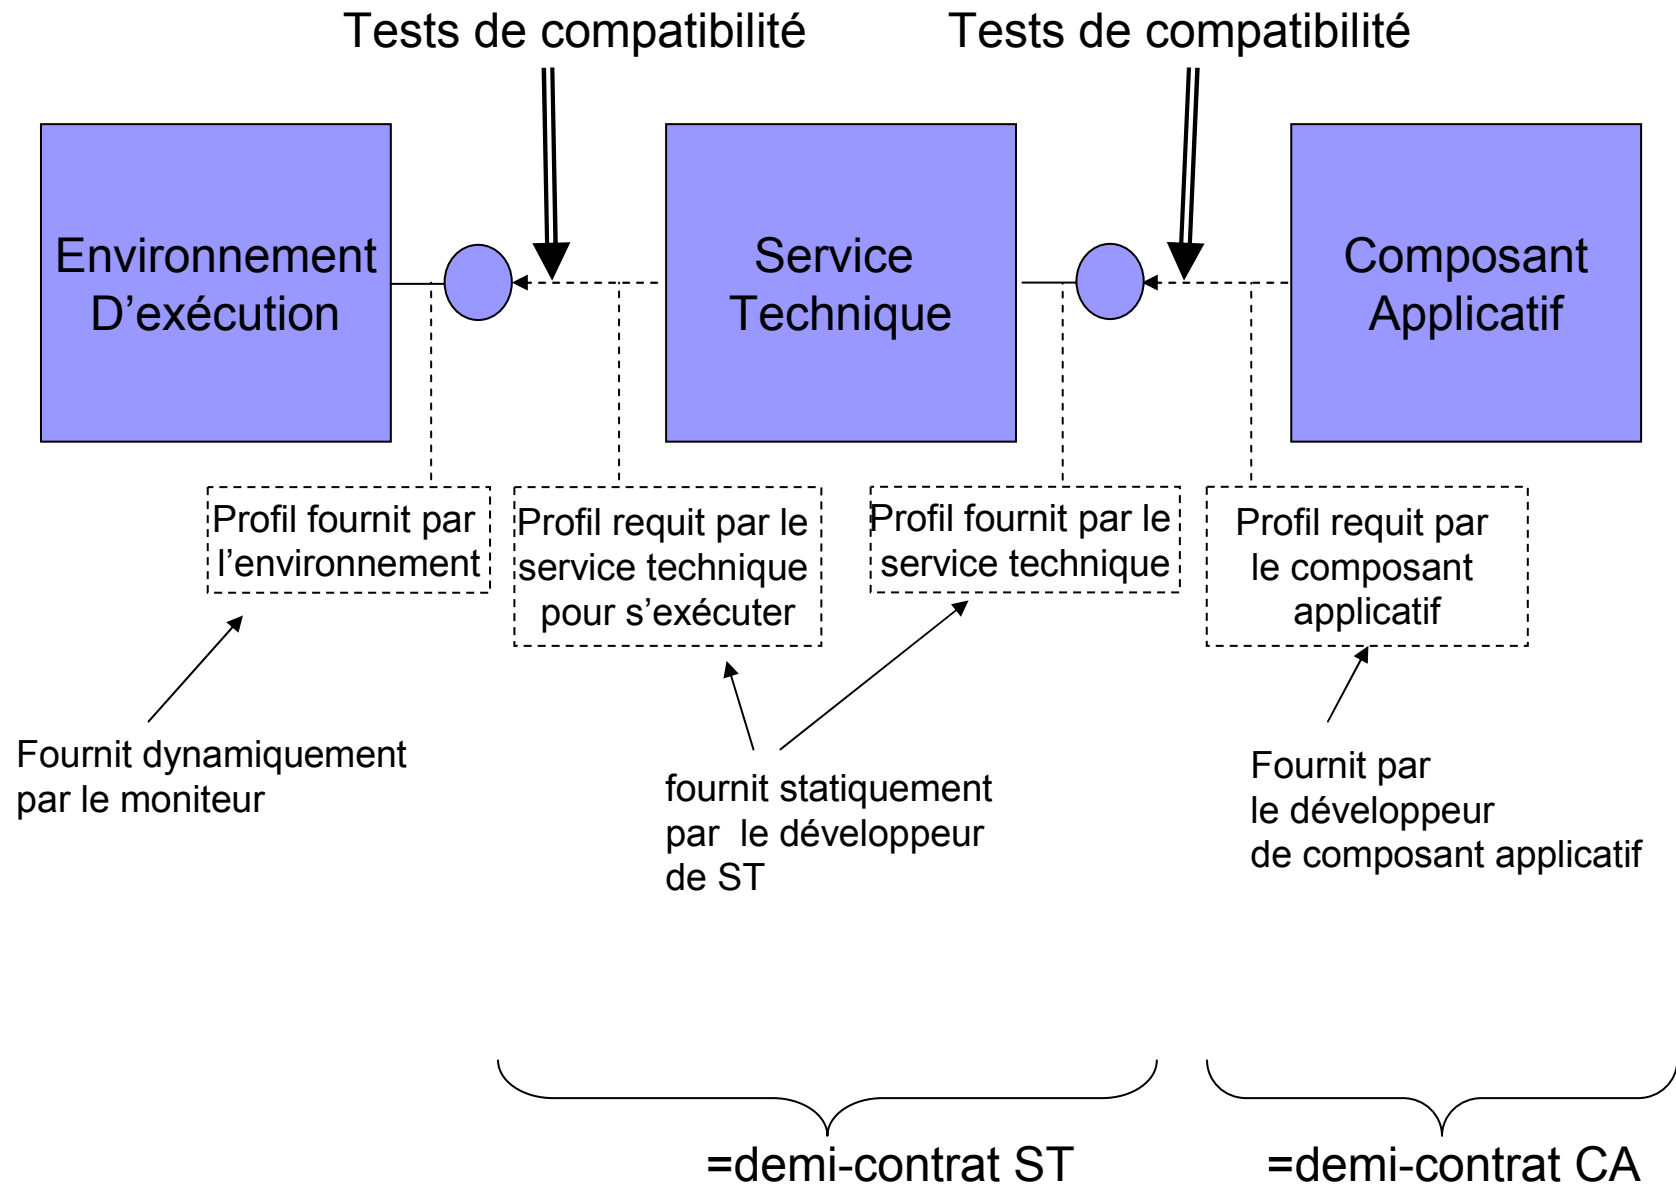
Tests de compatibilité

Tests de compatibilité

Environnement D’exécution

Service Technique

Composant Applicatif

Profil fournit par l’environnement

Profil requit par le service technique pour s’exécuter

Profil fournit par le service technique

Profil requit par le composant applicatif

Fournit dynamiquement par le moniteur

fournit statiquement par le développeur de ST

Fournit par le développeur de composant applicatif

=demi-contrat ST

=demi-contrat CA